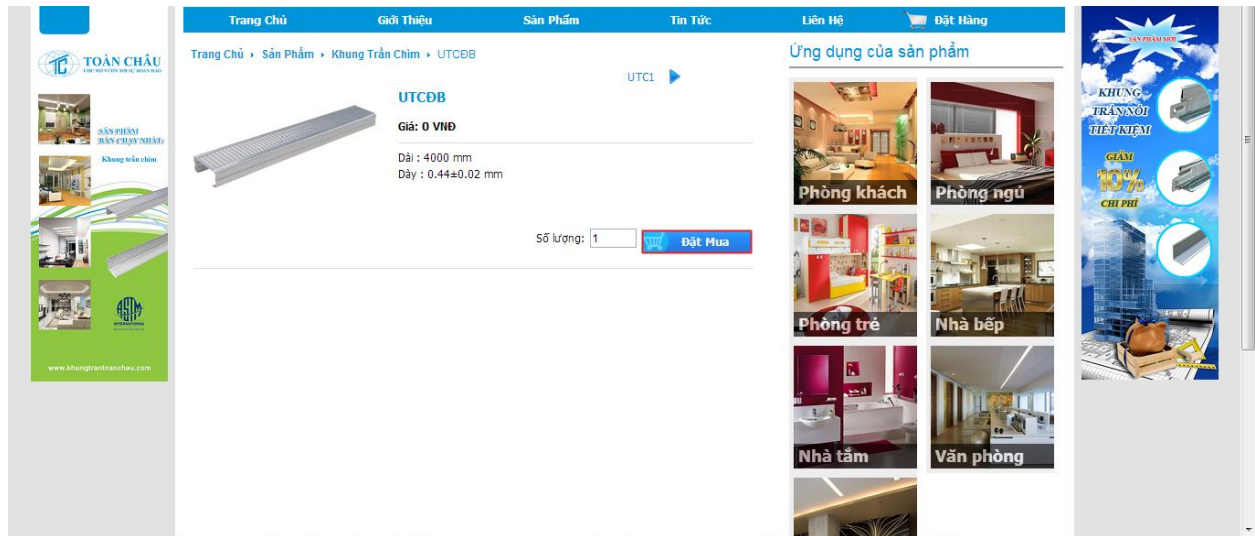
Trang Chủ Giới Thiệu Sản Phẩm Tin Tức Liên Hệ Đặt Hàng

TOÀN CHÂU

SẢN PHẨM BÁN CHẠY NHẤT:

Khung trần chìm

ASTM INTERNATIONAL

www.khungtrantoanchau.com

Trang Chủ › Sản Phẩm › Khung Trần Chìm › UTCĐB

UTC1

UTCĐB

Giá: 0 VNĐ

Dài : 4000 mm
Dày : 0.44±0.02 mm

Số lượng: 1 Đặt Mua

Ứng dụng của sản phẩm

Phòng khách
Phòng ngủ
Phòng trẻ
Nhà bếp
Nhà tắm
Văn phòng

SẢN PHẨM MỚI

KHUNG TRẦN NỔI TIẾT KIỆM

GIẢM 10% CHI PHÍ